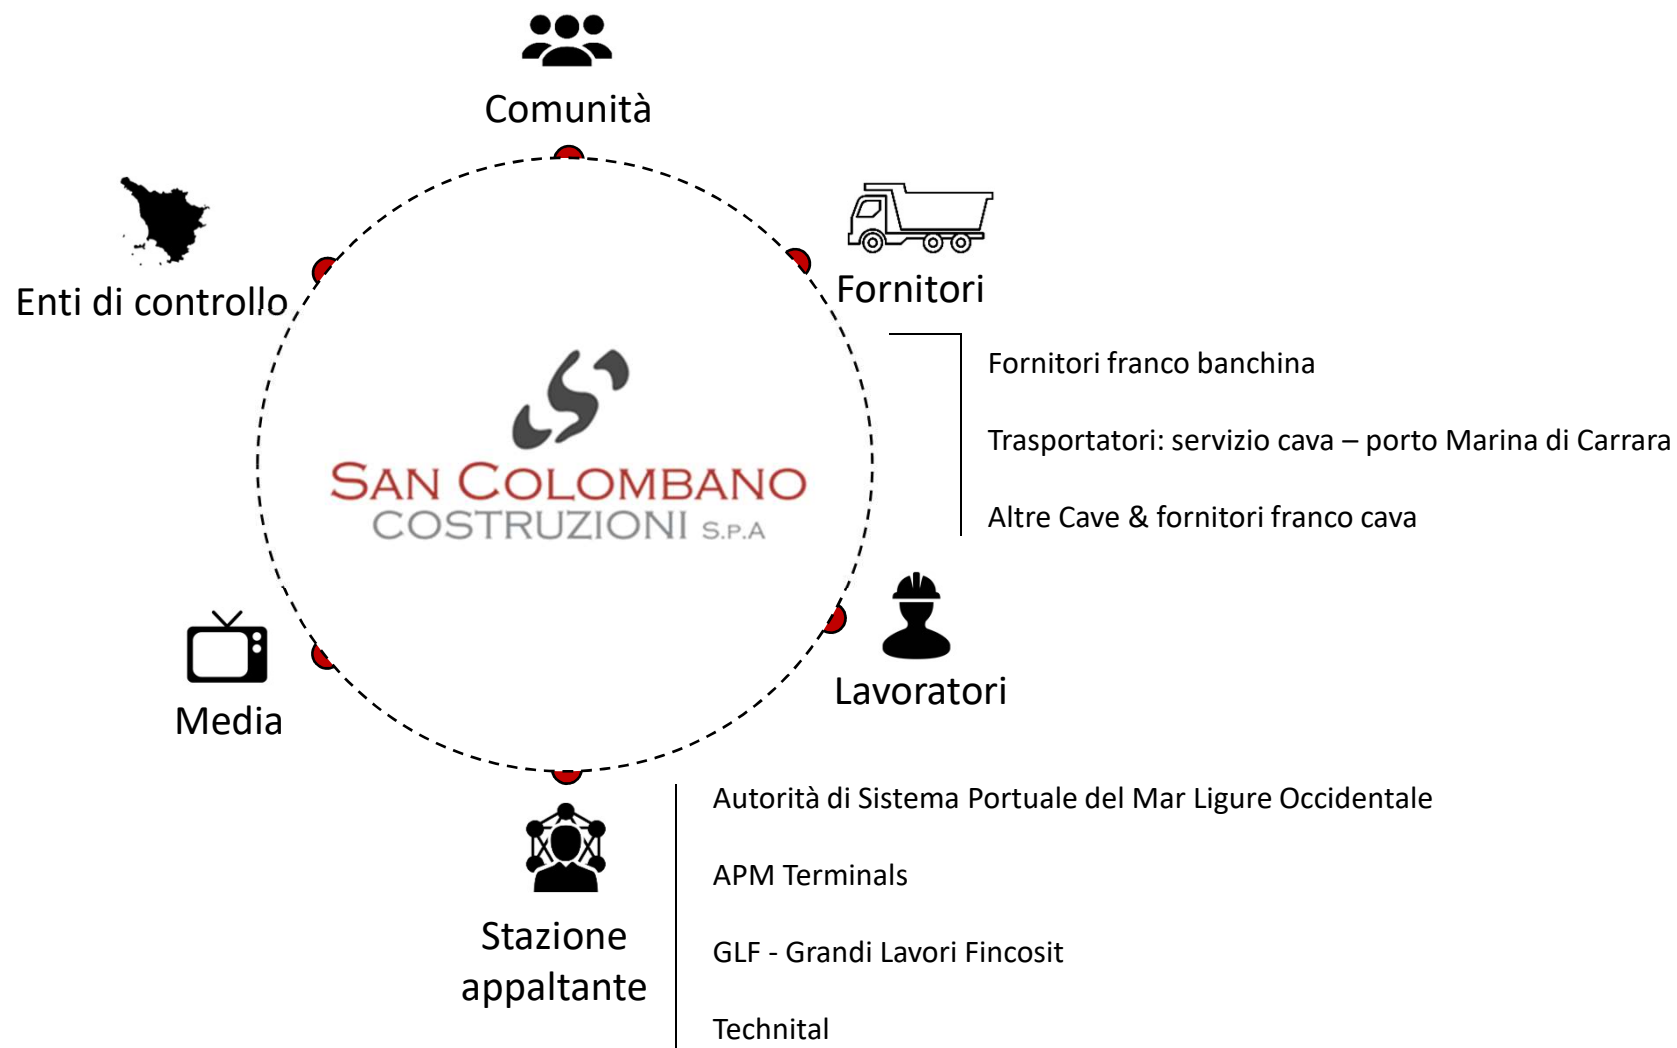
Comunità

Enti di controllo

Fornitori

Fornitori franco banchina

Trasportatori: servizio cava – porto Marina di Carrara

Altre Cave & fornitori franco cava

SAN COLOMBANO
COSTRUZIONI S.P.A

Media

Lavoratori

Stazione appaltante

Autorità di Sistema Portuale del Mar Ligure Occidentale

APM Terminals

GLF - Grandi Lavori Fincosit

Technital